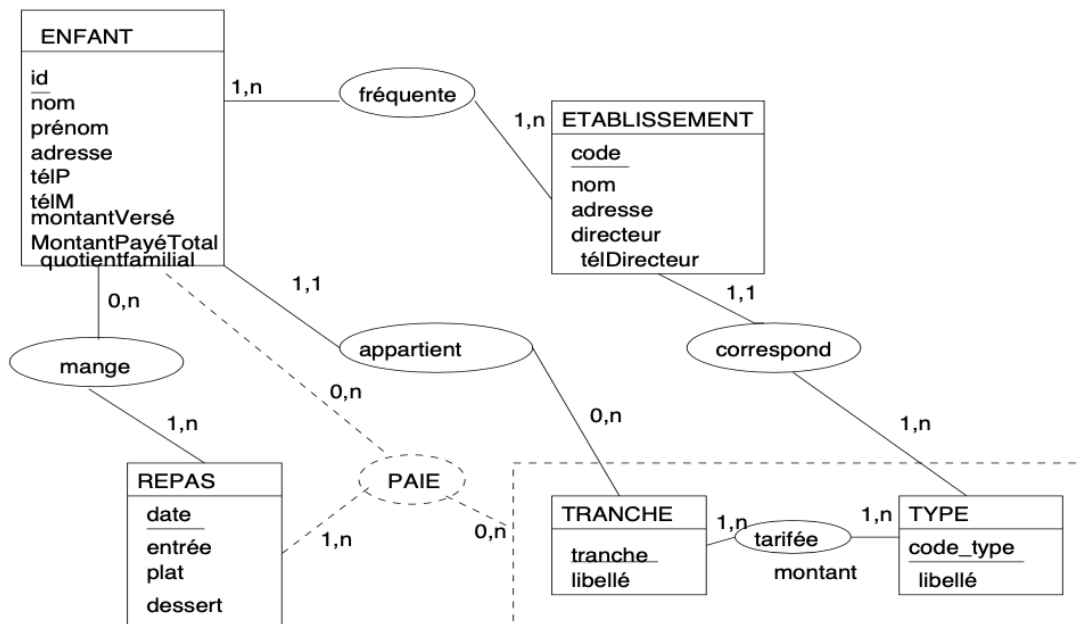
ENFANT

id
nom
prénom
adresse
télP
télM
montantVersé
MontantPayéTotal
quotientfamilial

1,n

fréquente

1,n

ETABLISSEMENT

code
nom
adresse
directeur
télDirecteur

0,n

1,1

1,1

mange

appartient

correspond

0,n

1,n

0,n

1,n

REPAS

date
entrée
plat
dessert

PAIE

1,n

0,n

TRANCHE

tranche
libellé

1,n

tarifée

montant

1,n

TYPE

code_type
libellé